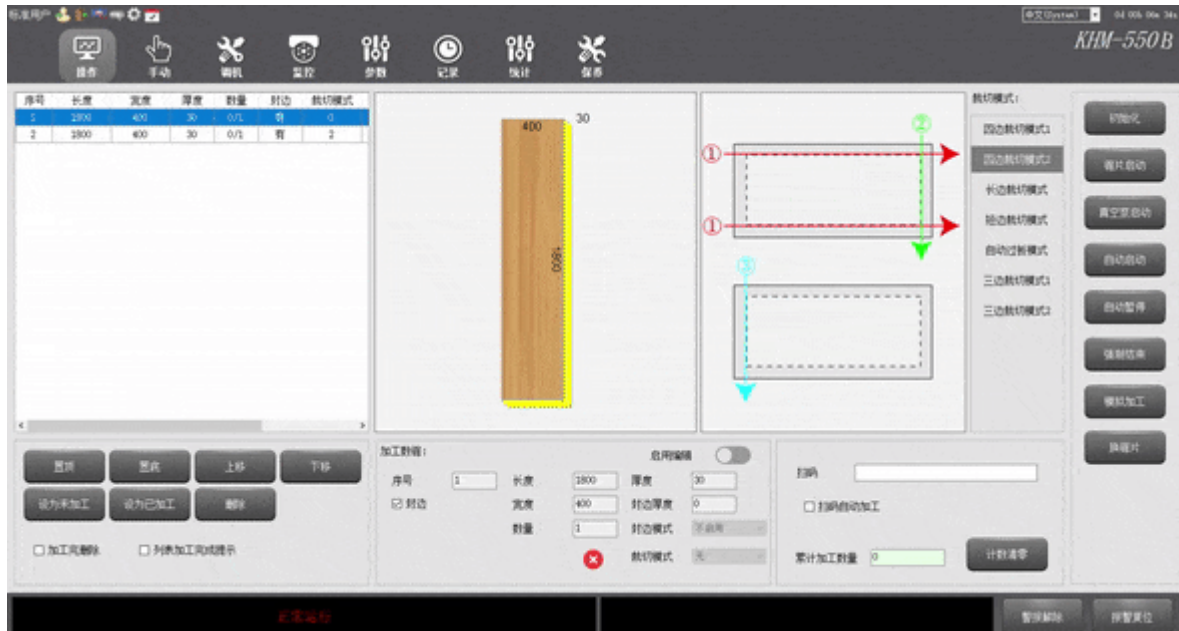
标准用户

中文(System)

KHM-550B

操作 手动 调机 监控 参数 记录 统计 保养

| 序号 | 长度 | 宽度 | 厚度 | 数量 | 封边 | 裁切模式 |
|---|---|---|---|---|---|---|
| 1 | 1800 | 400 | 30 | 0/1 | 有 | 0 |
| 2 | 1800 | 400 | 30 | 0/1 | 有 | 2 |

400
30
1800

①
②
①
③

裁切模式：
四边裁切模式1
四边裁切模式2
长边裁切模式
短边裁切模式
自动过板模式
三边裁切模式1
三边裁切模式2

初始化
概片启动
真空泵启动
自动启动
自动暂停
强制结束
模拟加工
换锯片

置顶 置底 上移 下移
设为未加工 设为已加工 删除
☐ 加工完删除 ☐ 列表加工完成提示

加工数据：
启用编辑
序号 1
☑ 封边
长度 1800
宽度 400
数量 1
厚度 30
封边厚度 0
封边模式 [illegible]
裁切模式 无

扫码
☐ 扫码自动加工
累计加工数量 0
计数清零

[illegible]

暂停解除 报警复位